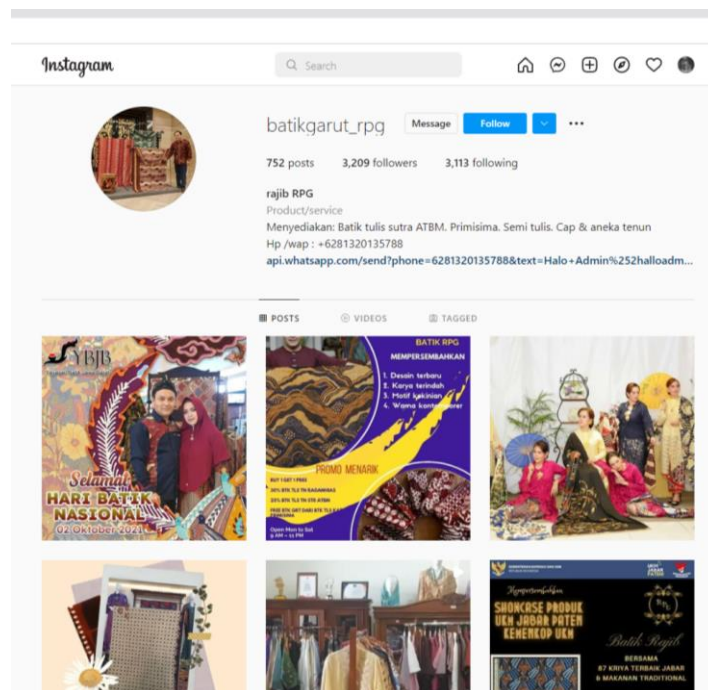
Instagram

Search

batikgarut_rpg Message Follow

752 posts 3,209 followers 3,113 following

rajib RPG
Product/service
Menyediakan: Batik tulis sutra ATBM. Primisima. Semi tulis. Cap & aneka tenun
Hp /wap : +6281320135788
api.whatsapp.com/send?phone=6281320135788&text=Halo+Admin%252halloadm...

POSTS VIDEOS TAGGED

YBJB

Selamat HARI BATIK NASIONAL 02 Oktober 2021

BATIK RPG
MEMPERSEMBAHKAN
1. Desain terbaru
2. Karya terindah
3. Motif kekinian
4. Warna kontemporer

PROMO MENARIK

BUY 1 GET 1 FREE
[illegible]
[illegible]
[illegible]

Open Mon to Sat
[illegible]

Mempersembahkan
SHOWCASE PRODUK UKM JABAR PATEN KEMENKOP UKM

Batik Rajib

BERSAMA
87 KRIYA TERBAIK JABAR & MAKANAN TRADITIONAL